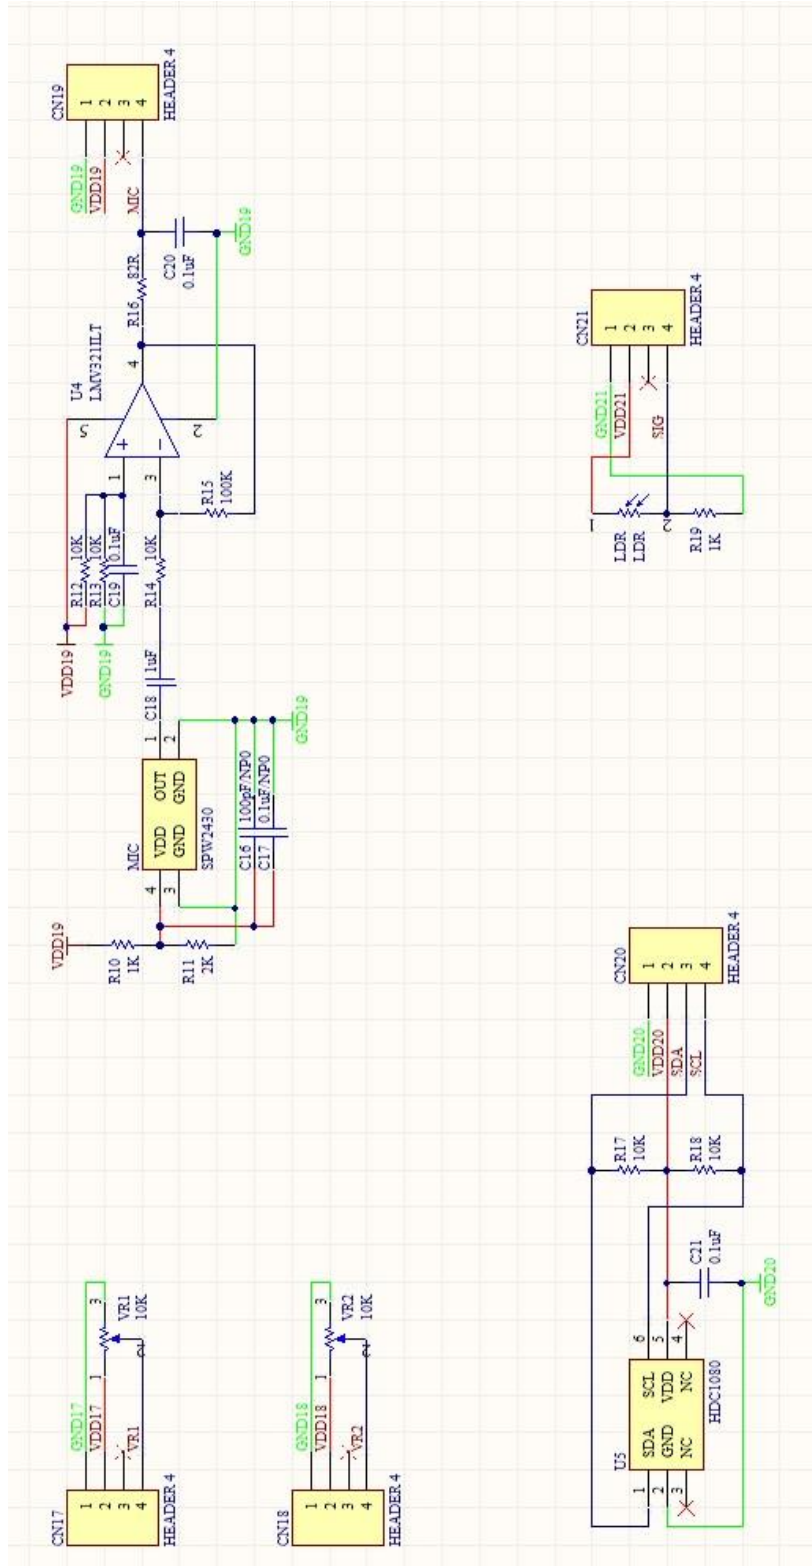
CN19
1
2
3
4
HEADER 4
GND19
VDD19
MIC
C20
0.1uF
GND19
R16
82R
U4
LMV321ILT
4
5
2
1
3
R15
100K
R12
10K
R13
10K
C19
0.1uF
R14
10K
VDD19
GND19
C18
1uF
MIC
VDD
GND
OUT
GND
SPW2430
1
2
4
3
GND19
C16
100pF/NP0
C17
0.1uF/NP0
VDD19
R10
1K
R11
2K
CN21
1
2
3
4
HEADER 4
GND21
VDD21
SIG
1
2
LDR
LDR
R19
1K
CN20
1
2
3
4
HEADER 4
GND20
VDD20
SDA
SCL
R17
10K
R18
10K
C21
0.1uF
GND20
U5
SDA
GND
NC
SCL
VDD
NC
HDC1080
1
2
3
6
5
4
CN17
1
2
3
4
HEADER 4
GND17
VDD17
VR1
1
2
3
VR1
10K
CN18
1
2
3
4
HEADER 4
GND18
VDD18
VR2
1
2
3
VR2
10K